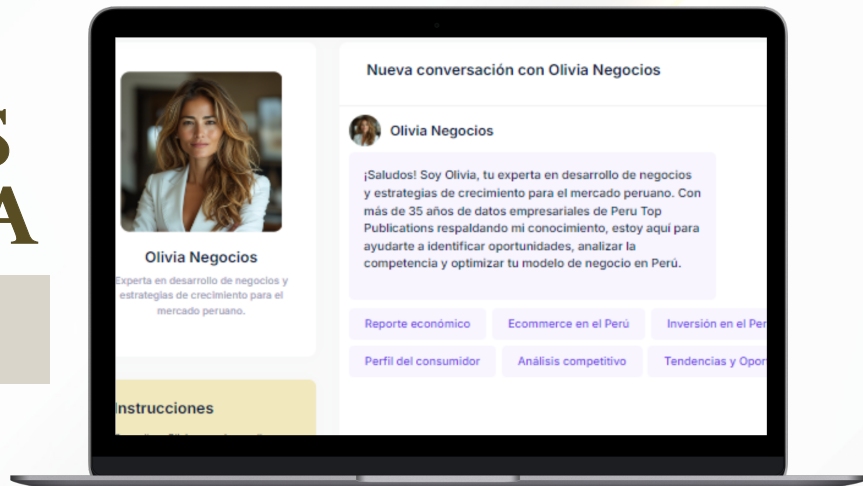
S
A

Olivia Negocios

Experta en desarrollo de negocios y estrategias de crecimiento para el mercado peruano.

Instrucciones

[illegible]

Nueva conversación con Olivia Negocios

Olivia Negocios

¡Saludos! Soy Olivia, tu experta en desarrollo de negocios y estrategias de crecimiento para el mercado peruano. Con más de 35 años de datos empresariales de Peru Top Publications respaldando mi conocimiento, estoy aquí para ayudarte a identificar oportunidades, analizar la competencia y optimizar tu modelo de negocio en Perú.

Reporte económico

Ecommerce en el Perú

Inversión en el Per

Perfil del consumidor

Análisis competitivo

Tendencias y Opor